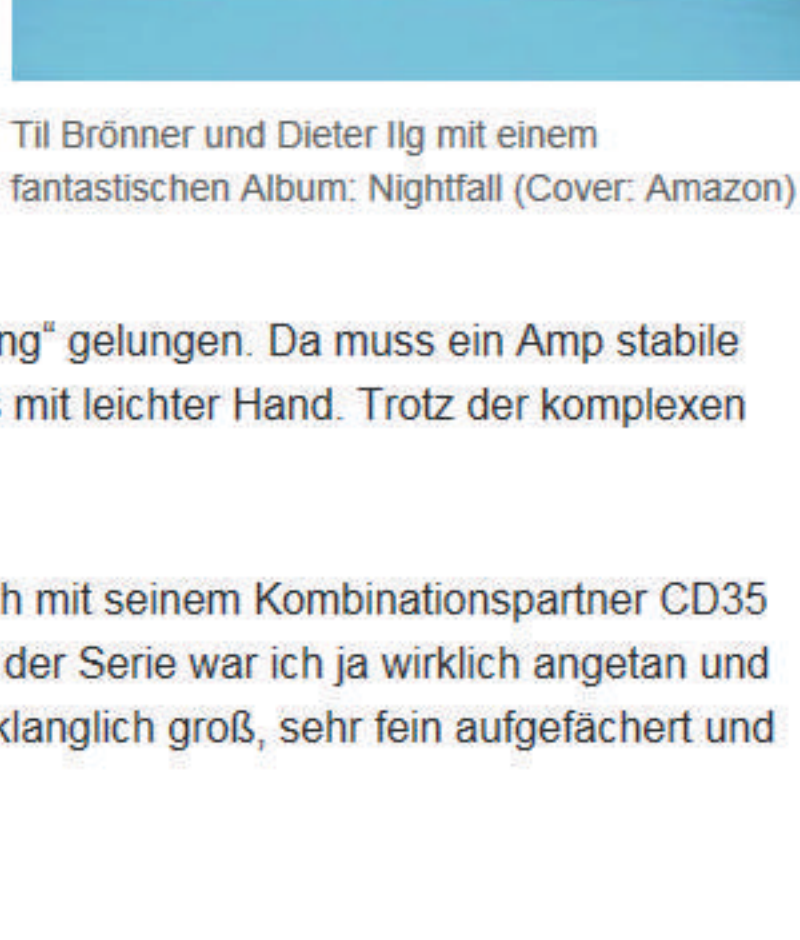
Til Brönner und Dieter Ilg mit einem fantastischen Album: Nightfall (Cover: Amazon)

ng“ gelungen. Da muss ein Amp stabile s mit leichter Hand. Trotz der komplexen

h mit seinem Kombinationspartner CD35 der Serie war ich ja wirklich angetan und klanglich groß, sehr fein aufgefächert und